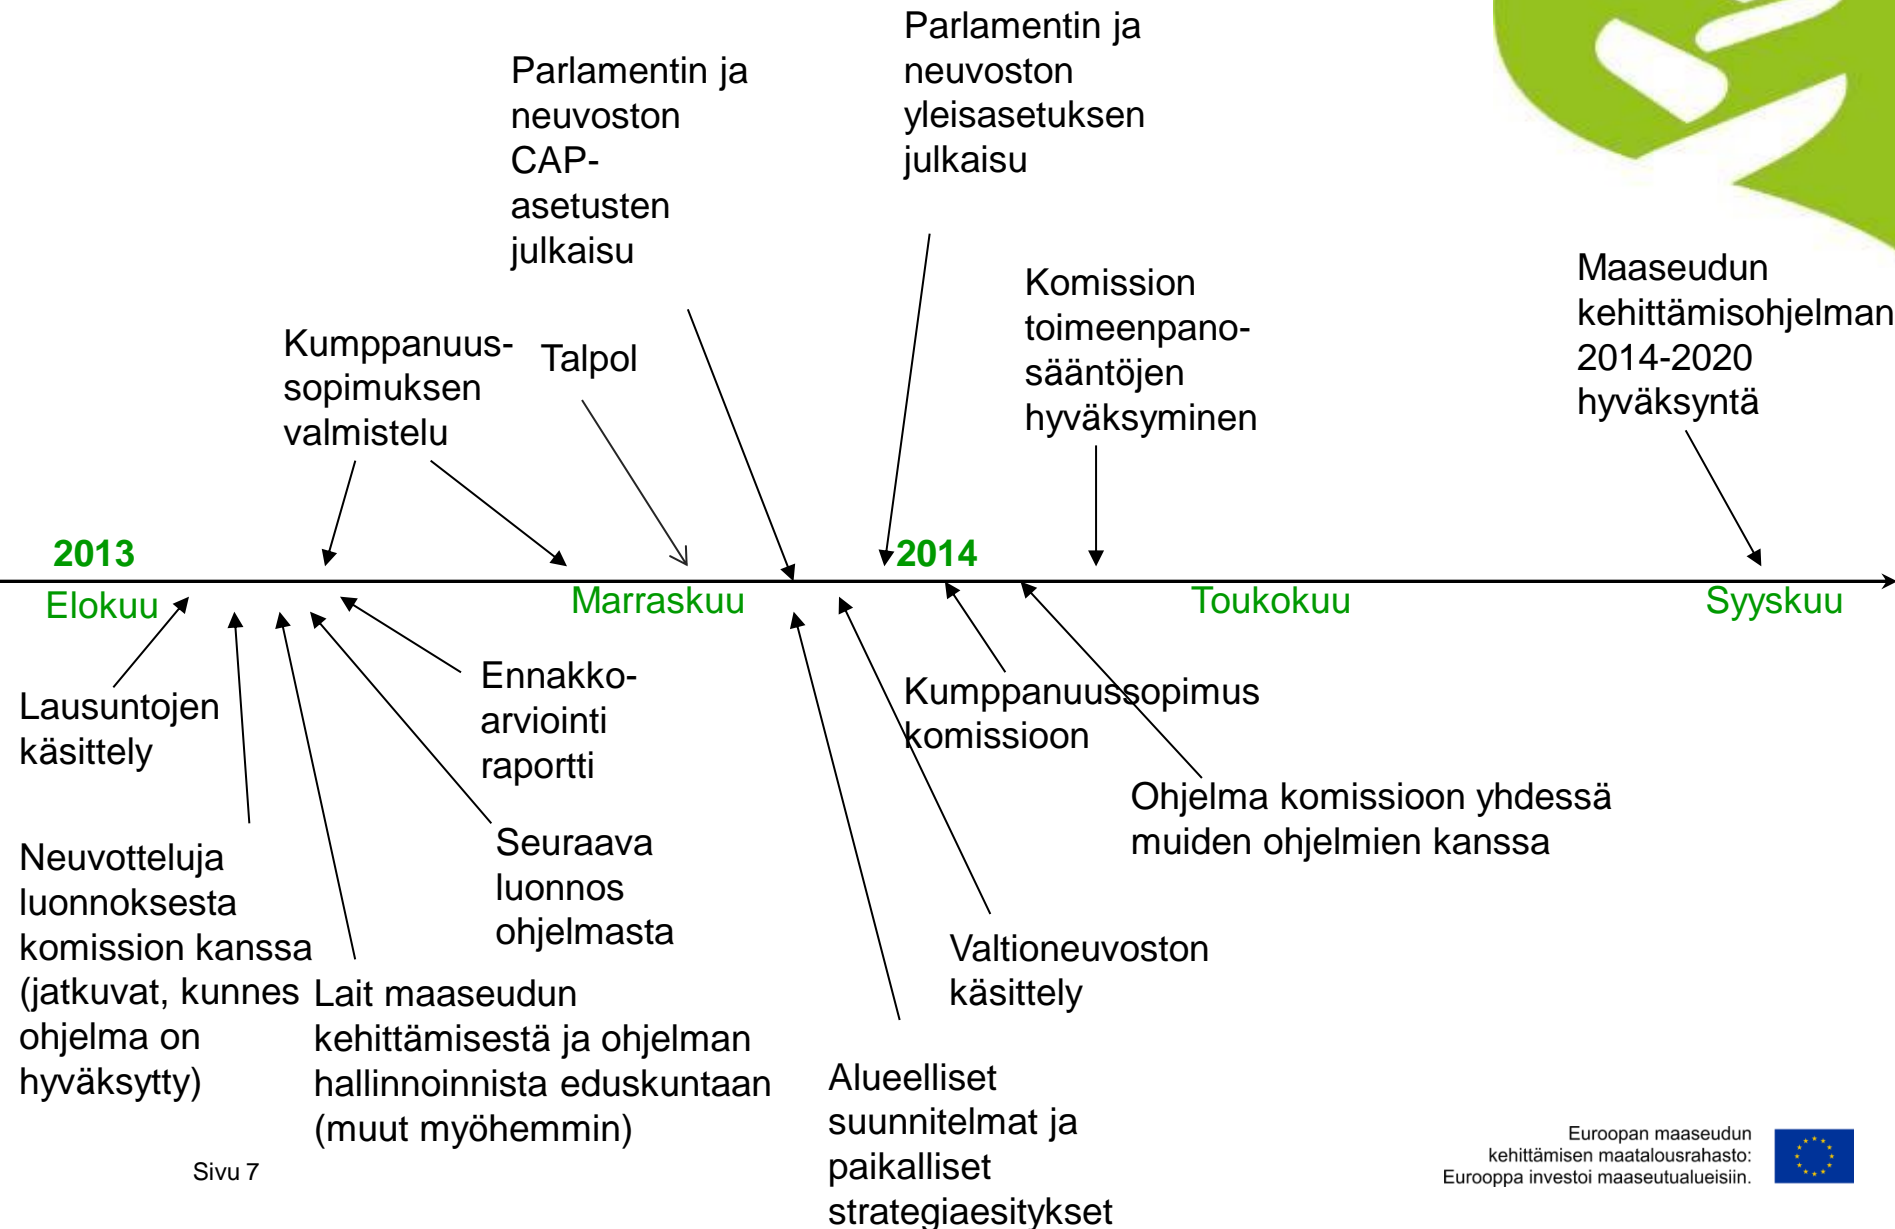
Parlamentin ja neuvoston CAP-asetusten julkaisu

Parlamentin ja neuvoston yleisasetuksen julkaisu

Kumppanuus-sopimuksen valmistelu

Talpol

Komission toimeenpano-sääntöjen hyväksyminen

Maaseudun kehittämisohjelman 2014-2020 hyväksyntä

2013

Elokuu

Marraskuu

2014

Toukokuu

Syyskuu

Lausuntojen käsittely

Ennakko-arviointi raportti

Kumppanuussopimus komissioon

Ohjelma komissioon yhdessä muiden ohjelmien kanssa

Neuvotteluja luonnoksesta komission kanssa (jatkuvat, kunnes ohjelma on hyväksytty)

Seuraava luonnos ohjelmasta

Lait maaseudun kehittämisestä ja ohjelman hallinnoinnista eduskuntaan (muut myöhemmin)

Valtioneuvoston käsittely

Alueelliset suunnitelmat ja paikalliset strategiaesitykset

Sivu 7

Euroopan maaseudun kehittämisen maatalousrahasto: Eurooppa investoi maaseutualueisiin.